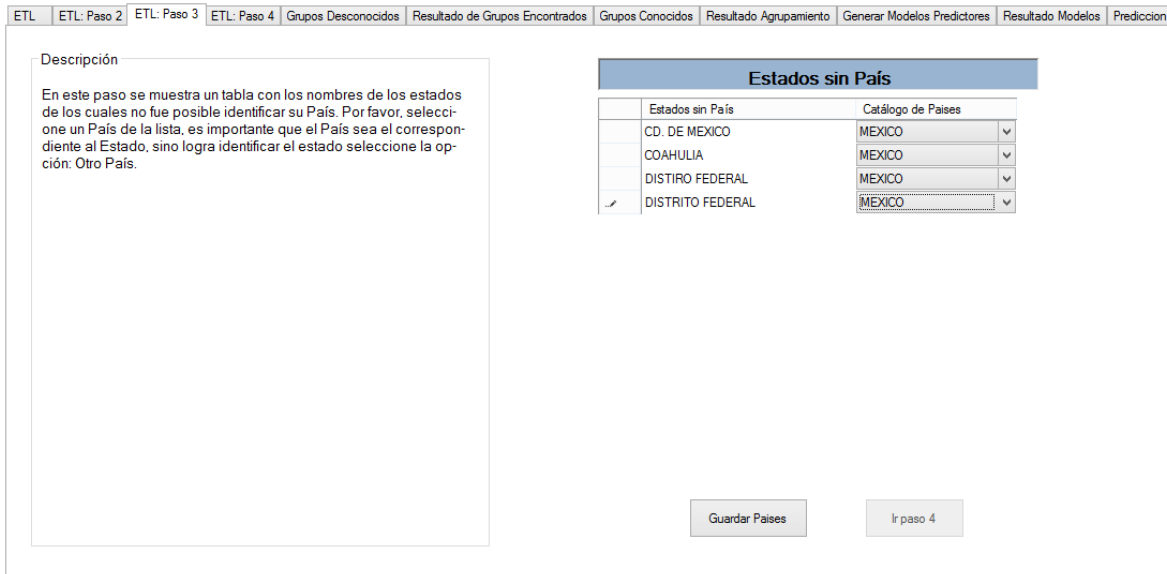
ETL | ETL: Paso 2 | ETL: Paso 3 | ETL: Paso 4 | Grupos Desconocidos | Resultado de Grupos Encontrados | Grupos Conocidos | Resultado Agrupamiento | Generar Modelos Predictores | Resultado Modelos | Prediccion

Descripción

En este paso se muestra un tabla con los nombres de los estados de los cuales no fue posible identificar su País. Por favor, seleccione un País de la lista, es importante que el País sea el correspondiente al Estado, sino logra identificar el estado seleccione la opción: Otro País.

Estados sin País

| | Estados sin País | Catálogo de Paises |
|---|---|---|
| | CD. DE MEXICO | MEXICO |
| | COAHULIA | MEXICO |
| | DISTIRO FEDERAL | MEXICO |
| | DISTRITO FEDERAL | MEXICO |

Guardar Paises

Ir paso 4